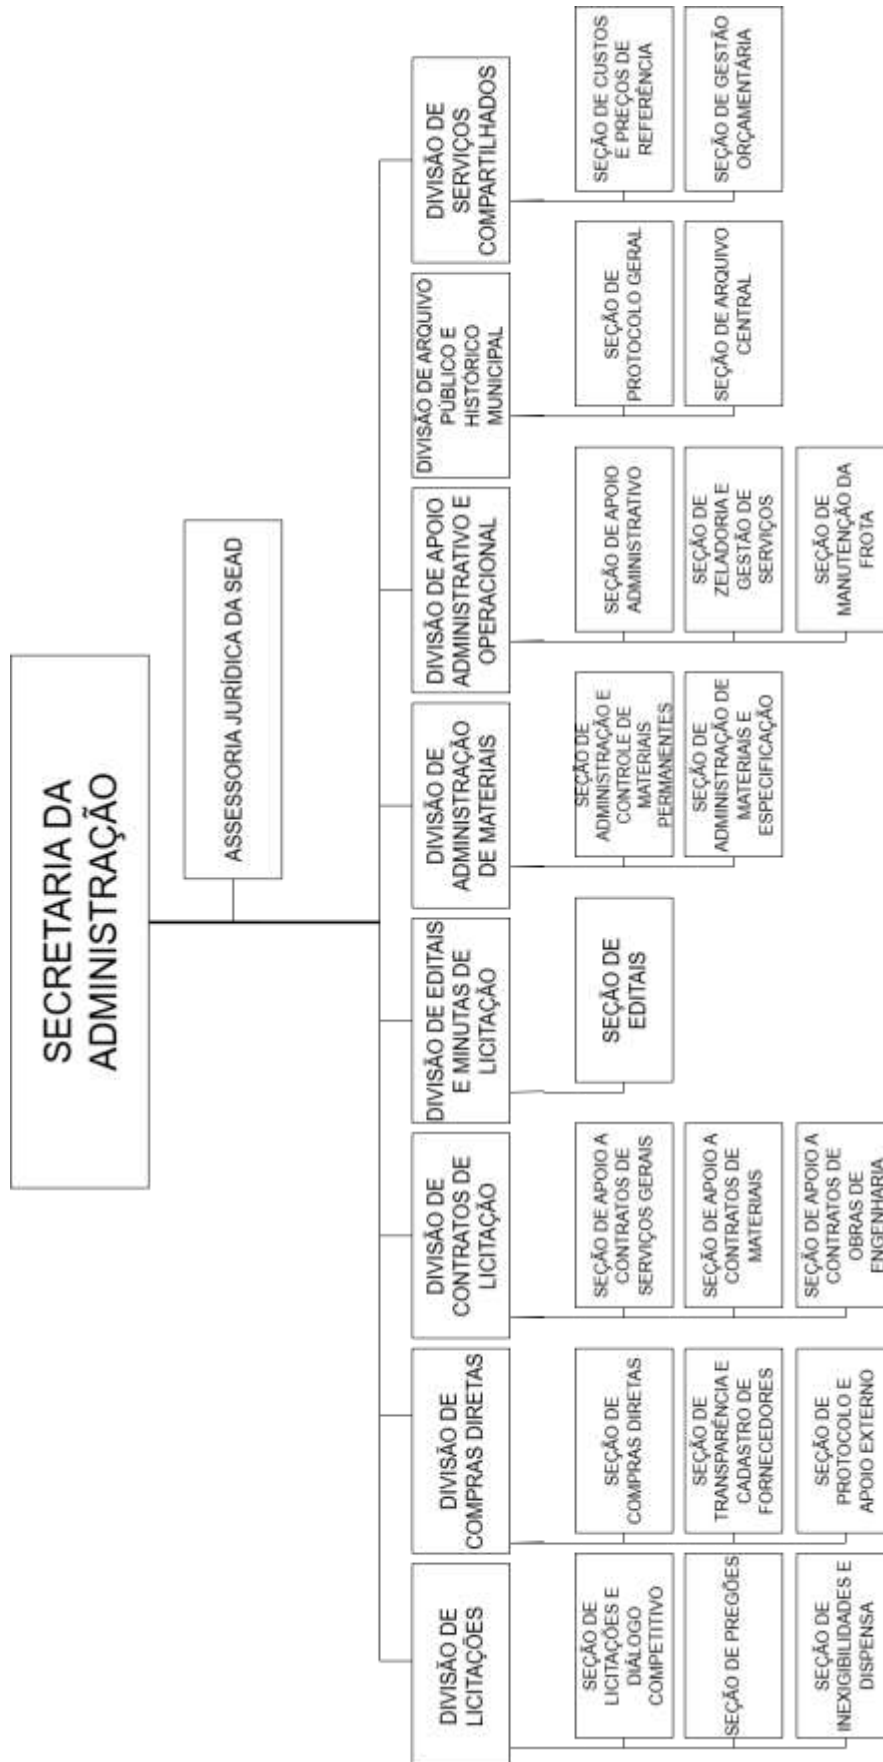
SECRETARIA DA ADMINISTRAÇÃO

ASSESSORIA JURÍDICA DA SEAD

DIVISÃO DE LICITAÇÕES

SEÇÃO DE LICITAÇÕES E DIÁLOGO COMPETITIVO

SEÇÃO DE PREGÕES

SEÇÃO DE INEXIGIBILIDADES E DISPENSA

DIVISÃO DE COMPRAS DIRETAS

SEÇÃO DE COMPRAS DIRETAS

SEÇÃO DE TRANSPARÊNCIA E CADASTRO DE FORNECEDORES

SEÇÃO DE PROTOCOLO E APOIO EXTERNO

DIVISÃO DE CONTRATOS DE LICITAÇÃO

SEÇÃO DE APOIO A CONTRATOS DE SERVIÇOS GERAIS

SEÇÃO DE APOIO A CONTRATOS DE MATERIAIS

SEÇÃO DE APOIO A CONTRATOS DE OBRAS DE ENGENHARIA

DIVISÃO DE EDITAIS E MINUTAS DE LICITAÇÃO

SEÇÃO DE EDITAIS

DIVISÃO DE ADMINISTRAÇÃO DE MATERIAIS

SEÇÃO DE ADMINISTRAÇÃO E CONTROLE DE MATERIAIS PERMANENTES

SEÇÃO DE ADMINISTRAÇÃO DE MATERIAIS E ESPECIFICAÇÃO

DIVISÃO DE APOIO ADMINISTRATIVO E OPERACIONAL

SEÇÃO DE APOIO ADMINISTRATIVO

SEÇÃO DE ZELADORIA E GESTÃO DE SERVIÇOS

SEÇÃO DE MANUTENÇÃO DA FROTA

DIVISÃO DE ARQUIVO PÚBLICO E HISTÓRICO MUNICIPAL

SEÇÃO DE PROTOCOLO GERAL

SEÇÃO DE ARQUIVO CENTRAL

DIVISÃO DE SERVIÇOS COMPARTILHADOS

SEÇÃO DE CUSTOS E PREÇOS DE REFERÊNCIA

SEÇÃO DE GESTÃO ORÇAMENTÁRIA